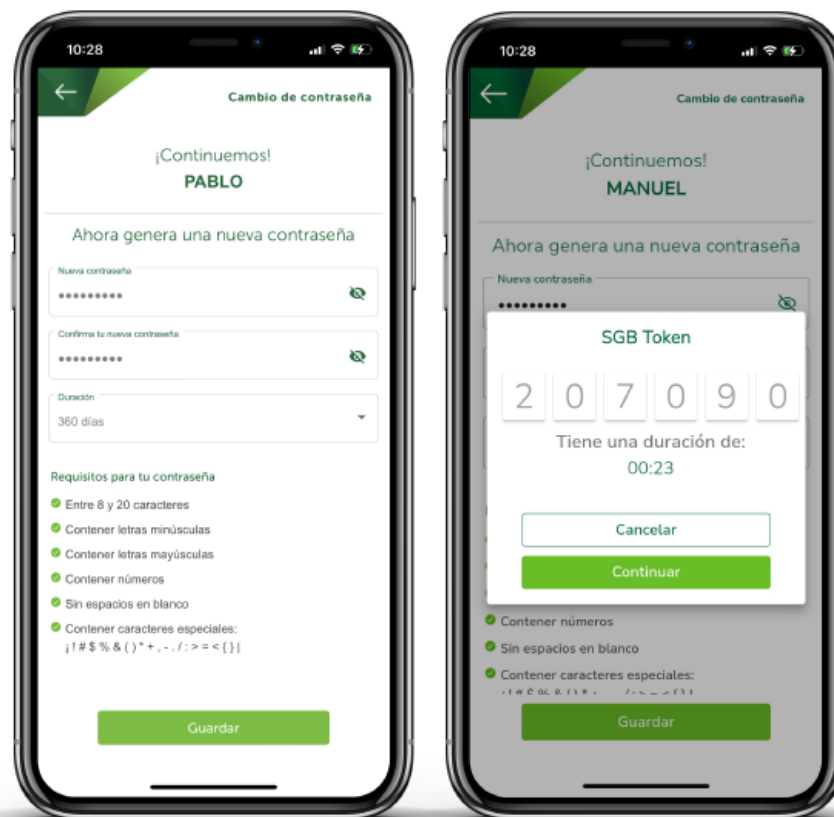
10:28

Cambio de contraseña

¡Continuemos!
PABLO

Ahora genera una nueva contraseña

Nueva contraseña
••••••••••

Confirma tu nueva contraseña
••••••••••

Duración
360 días

Requisitos para tu contraseña

Entre 8 y 20 caracteres

Contener letras minúsculas

Contener letras mayúsculas

Contener números

Sin espacios en blanco

Contener caracteres especiales:
¡ ! # $ % & ( ) * + , - . / : > = < { } |

Guardar

10:28

Cambio de contraseña

¡Continuemos!
MANUEL

Ahora genera una nueva contraseña

Nueva contraseña
••••••••••

SGB Token

2 0 7 0 9 0

Tiene una duración de:
00:23

Cancelar

Continuar

Contener números

Sin espacios en blanco

Contener caracteres especiales:
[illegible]

Guardar